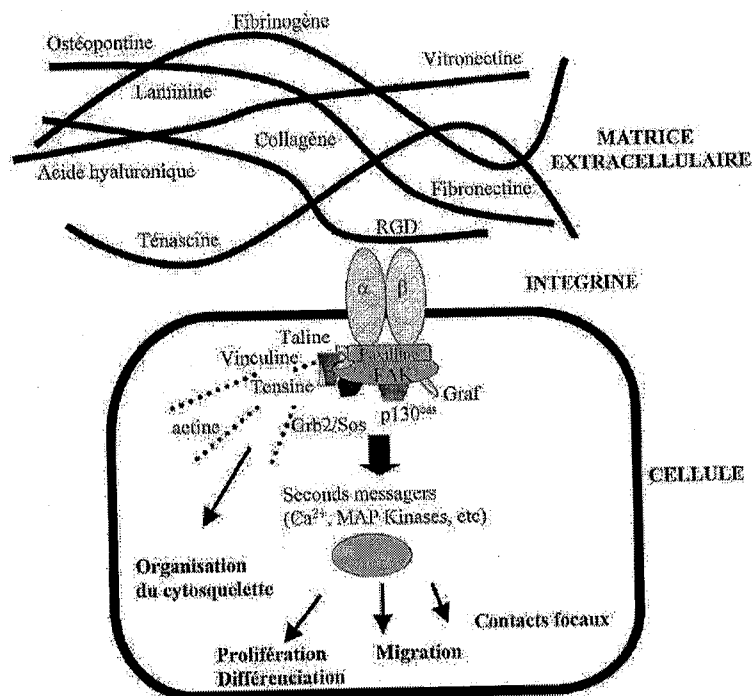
Fibrinogène

Ostéopontine

Vitronectine

Laminine

Collagène

MATRICE EXTRACELLULAIRE

Acide hyaluronique

Fibronectine

Ténascine

RGD

$\alpha$

$\beta$

INTEGRINE

Taline

Vinculine

Paxilline

FAK

Tensine

Graf

actine

Grb2/Sos

p130$^{cas}$

CELLULE

Seconds messagers ($Ca^{2+}$, MAP Kinases, etc)

Organisation du cytosquelette

Contacts focaux

Prolifération Différenciation

Migration